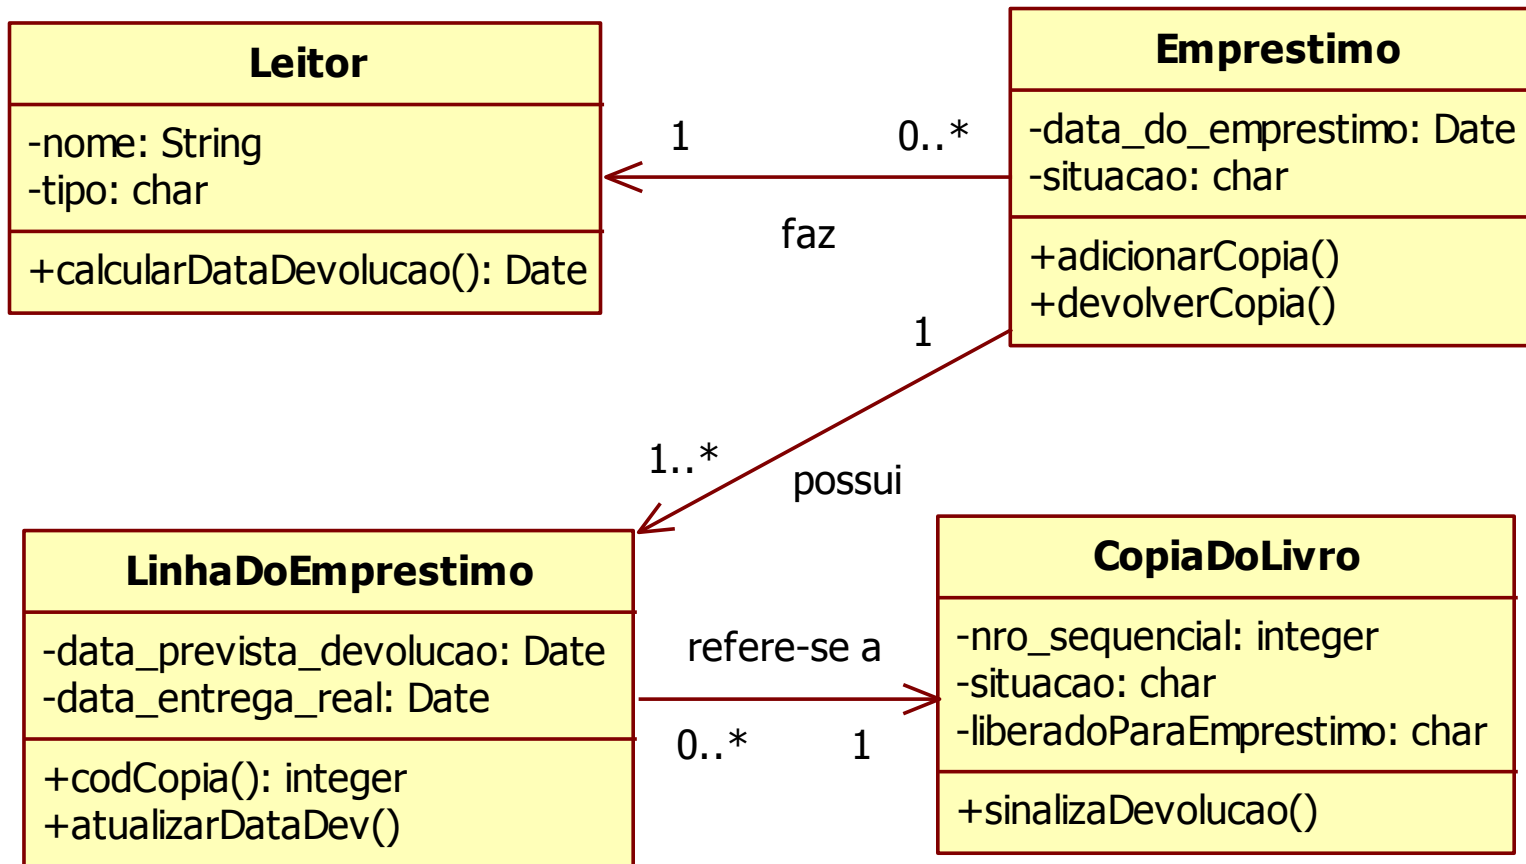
**Leitor**

-nome: String
-tipo: char

+calcularDataDevolucao(): Date

1

0..*

faz

**Emprestimo**

-data_do_emprestimo: Date
-situacao: char

+adicionarCopia()
+devolverCopia()

1

1..*

possui

**LinhaDoEmprestimo**

-data_prevista_devolucao: Date
-data_entrega_real: Date

+codCopia(): integer
+atualizarDataDev()

refere-se a

0..*

1

**CopiaDoLivro**

-nro_sequencial: integer
-situacao: char
-liberadoParaEmprestimo: char

+sinalizaDevolucao()